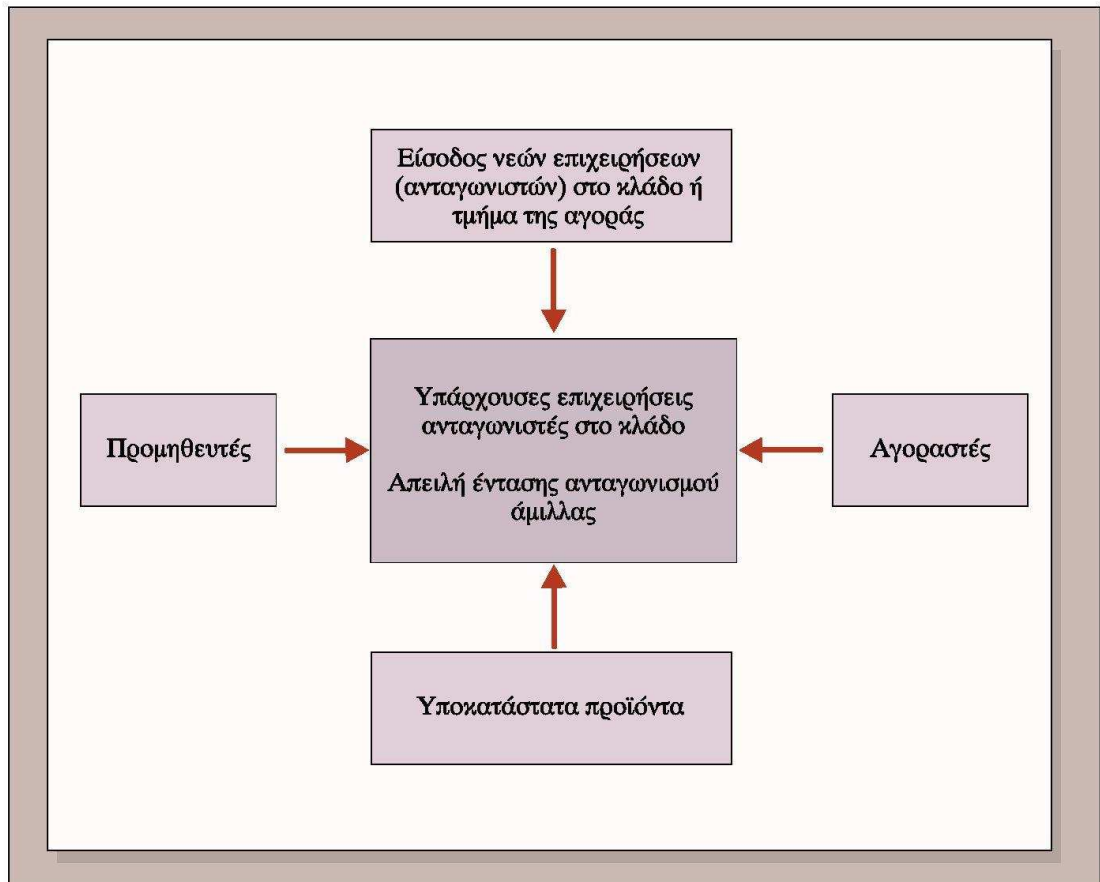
Είσοδος νεών επιχειρήσεων (ανταγωνιστών) στο κλάδο ή τμήμα της αγοράς

Προμηθευτές

Υπάρχουσες επιχειρήσεις ανταγωνιστές στο κλάδο

Απειλή έντασης ανταγωνισμού άμιλλας

Αγοραστές

Υποκατάστατα προϊόντα